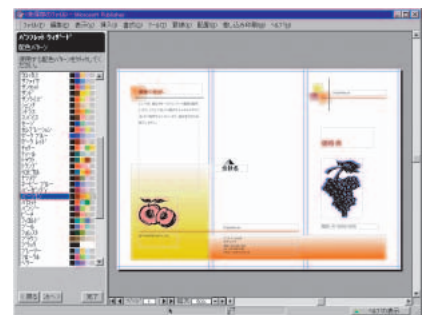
- Microsoft Publisher

ファイル(F) 編集(E) 表示(V) 挿入(I) 書式(O) ツール(T) 整列(A) 配置(R) 差し込み印刷(M) ヘルプ(H)

パンフレット ウィザード

配色パターン

使用する配色パターンを選択してください。

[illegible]

戻る 次へ 完了

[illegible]